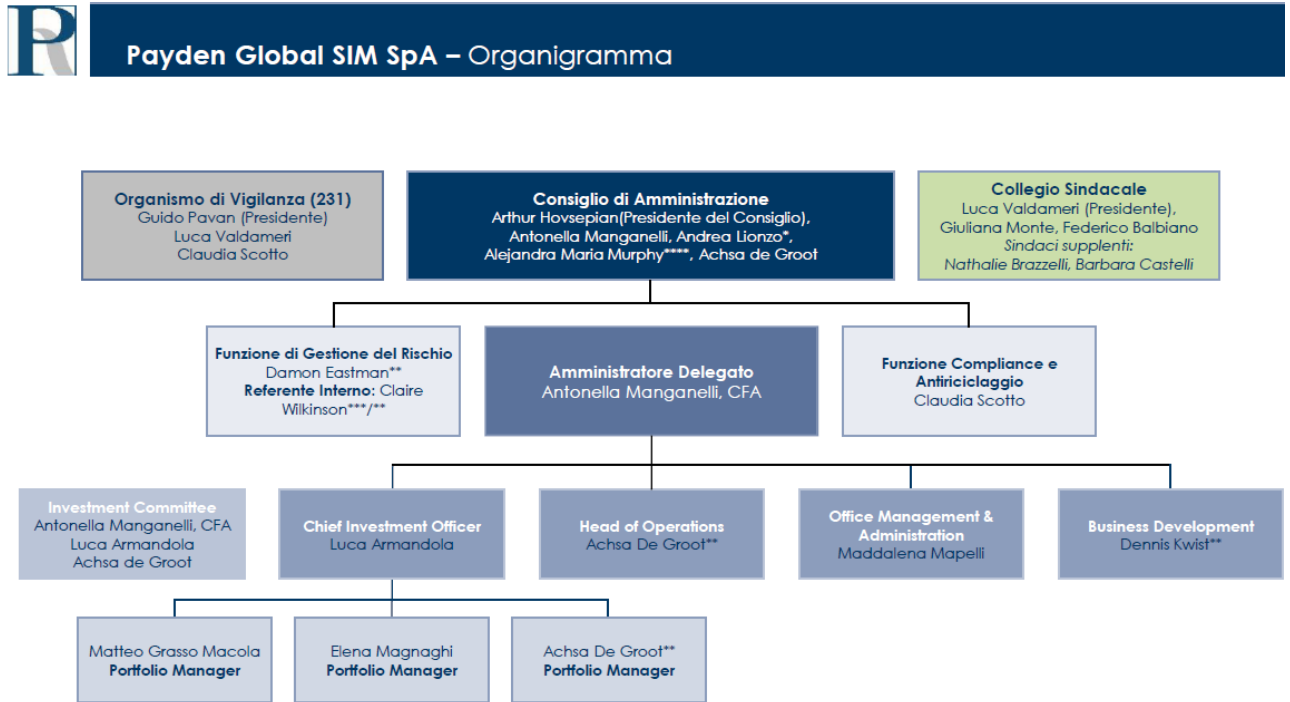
Payden Global SIM SpA – Organigramma

Organismo di Vigilanza (231)
Guido Pavan (Presidente)
Luca Valdameri
Claudia Scotto

Consiglio di Amministrazione
Arthur Hovsepian(Presidente del Consiglio), Antonella Manganelli, Andrea Lionzo*, Alejandra Maria Murphy****, Achsa de Groot

Collegio Sindacale
Luca Valdameri (Presidente), Giuliana Monte, Federico Balbiano
Sindaci supplenti:
Nathalie Brazzelli, Barbara Castelli

Funzione di Gestione del Rischio
Damon Eastman**
Referente Interno: Claire Wilkinson***/**

Amministratore Delegato
Antonella Manganelli, CFA

Funzione Compliance e Antiriciclaggio
Claudia Scotto

Investment Committee
Antonella Manganelli, CFA
Luca Armandola
Achsa de Groot

Chief Investment Officer
Luca Armandola

Head of Operations
Achsa De Groot**

Office Management & Administration
Maddalena Mapelli

Business Development
Dennis Kwist**

Matteo Grasso Macola
Portfolio Manager

Elena Magnaghi
Portfolio Manager

Achsa De Groot**
Portfolio Manager